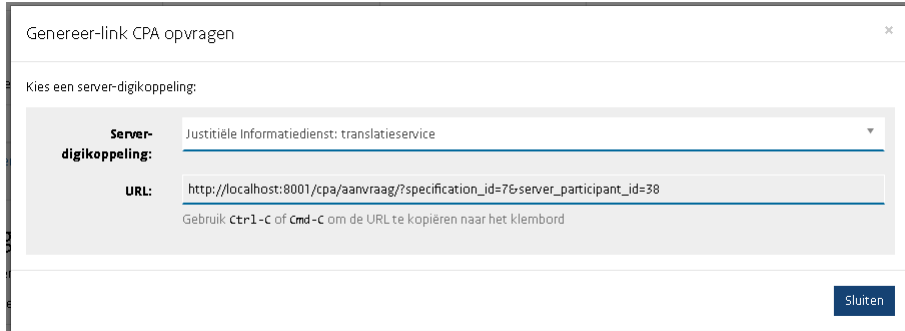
Genereer-link CPA opvragen

×

Kies een server-digikoppeling:

Server-digikoppeling:

Justitiële Informatiedienst: translatieservice

URL:

http://localhost:8001/cpa/aanvraag/?specification_id=7&server_participant_id=38

Gebruik Ctrl-C of Cmd-C om de URL te kopiëren naar het klembord

Sluiten